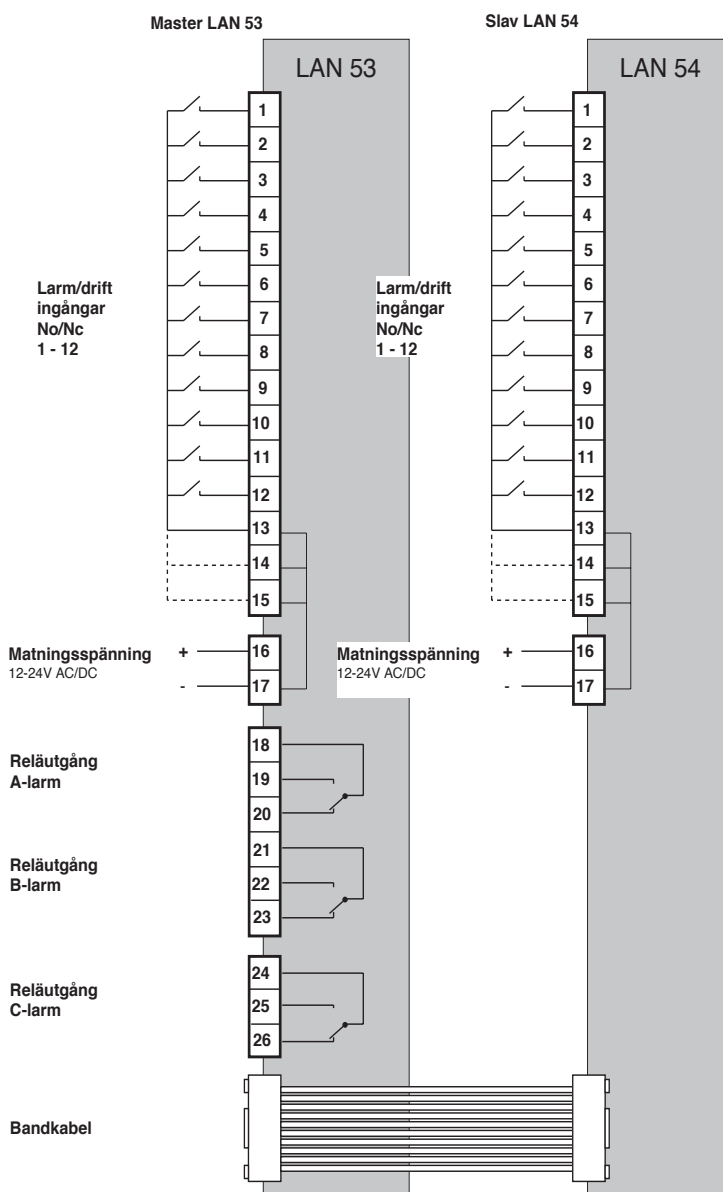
Master LAN 53

Slav LAN 54

LAN 53

LAN 54

1
2
3
4
5
6
7
8
9
10
11
12
13
14
15

Larm/drift ingångar No/Nc 1 - 12

Larm/drift ingångar No/Nc 1 - 12

1
2
3
4
5
6
7
8
9
10
11
12
13
14
15

Matningsspänning 12-24V AC/DC

+ 16
- 17

Matningsspänning 12-24V AC/DC

+ 16
- 17

Reläutgång A-larm

18
19
20

Reläutgång B-larm

21
22
23

Reläutgång C-larm

24
25
26

Bandkabel